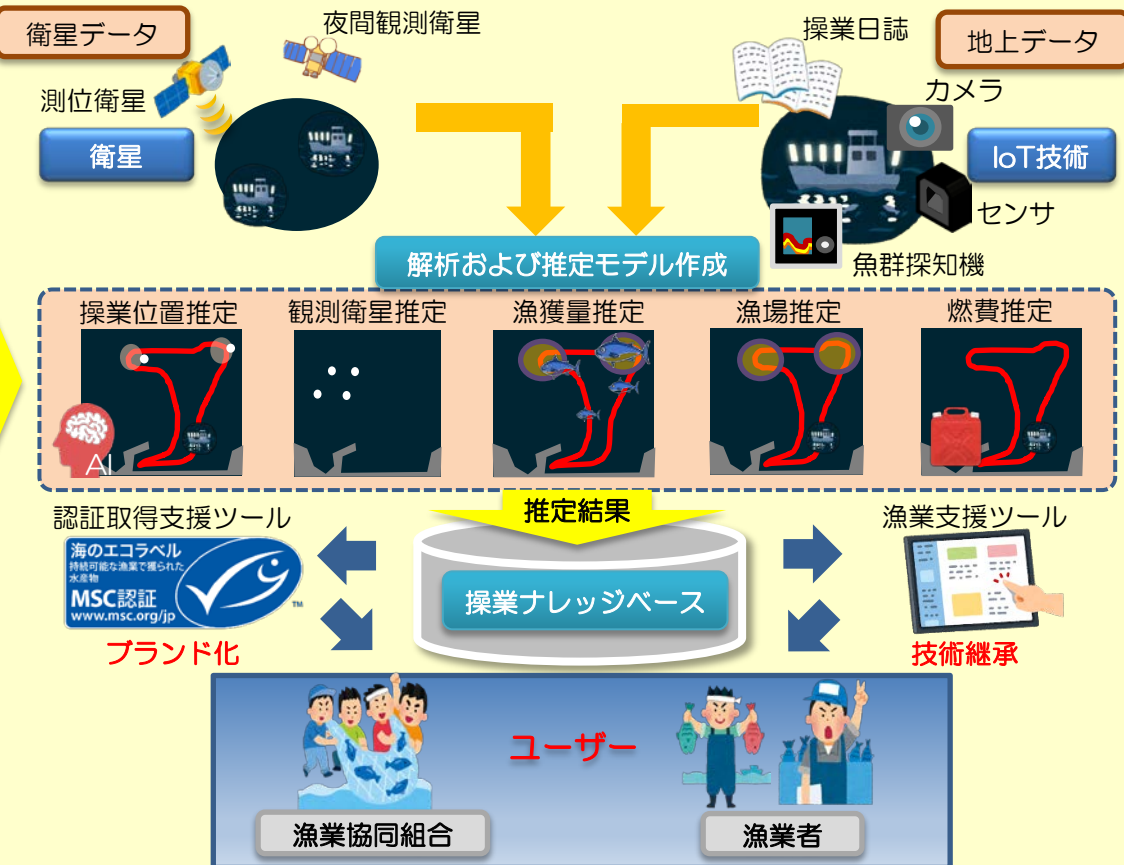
衛星データ

夜間観測衛星

測位衛星

衛星

操業日誌

地上データ

カメラ

IoT技術

センサ

解析および推定モデル作成

魚群探知機

操業位置推定

観測衛星推定

漁獲量推定

漁場推定

燃費推定

AI

推定結果

認証取得支援ツール

漁業支援ツール

海のエコラベル
持続可能な漁業で獲られた水産物
MSC認証
www.msc.org/jp

操業ナレッジベース

ブランド化

技術継承

ユーザー

漁業協同組合

漁業者